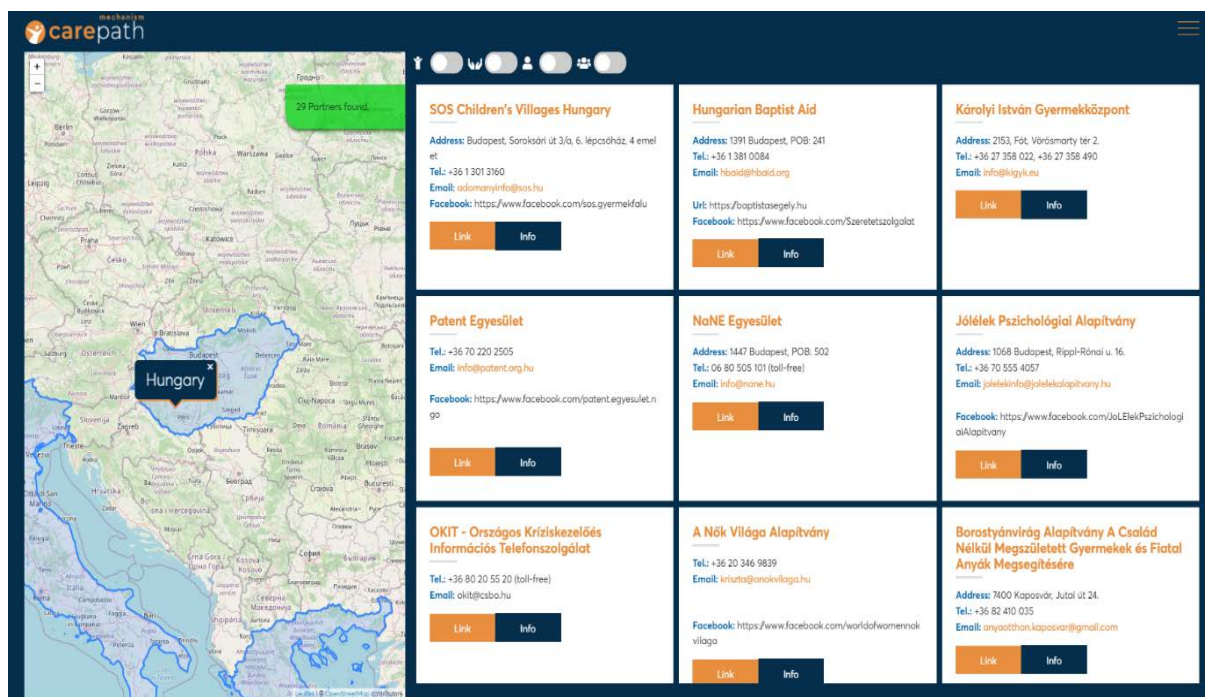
mechanism
carepath

+
−

29 Partners found.

Hungary

Leaflet | © OpenStreetMap contributors

SOS Children's Villages Hungary

Address: Budapest, Soroksári út 3/a, 6. lépcsőház, 4 emelet
Tel.: +36 1 301 3160
Email: adomanyinfo@sos.hu
Facebook: https:/www.facebook.com/sos.gyermekfalu

Link Info

Hungarian Baptist Aid

Address: 1391 Budapest, POB: 241
Tel.: +36 1 381 0084
Email: hbaid@hbaid.org

Url: https:/baptistasegely.hu
Facebook: https:/www.facebook.com/Szeretetszolgalat

Link Info

Károlyi István Gyermekközpont

Address: 2153, Fót, Vörösmarty tér 2.
Tel.: +36 27 358 022, +36 27 358 490
Email: info@kigyk.eu

Link Info

Patent Egyesület

Tel.: +36 70 220 2505
Email: info@patent.org.hu

Facebook: https:/www.facebook.com/patent.egyesulet.ngo

Link Info

NaNE Egyesület

Address: 1447 Budapest, POB: 502
Tel.: 06 80 505 101 (toll-free)
Email: info@nane.hu

Link Info

Jólélek Pszichológiai Alapítvány

Address: 1068 Budapest, Rippl-Rónai u. 16.
Tel.: +36 70 555 4057
Email: jolelekinfo@jolelekalapitvany.hu

Facebook: https:/www.facebook.com/JoLElekPszichologiaiAlapitvany

Link Info

OKIT - Országos Kríziskezelős Információs Telefonszolgálat

Tel.: +36 80 20 55 20 (toll-free)
Email: okit@csbo.hu

Link Info

A Nők Világa Alapítvány

Tel.: +36 20 346 9839
Email: kriszta@anokvilaga.hu

Facebook: https:/www.facebook.com/worldofwomennokvilaga

Link Info

Borostyánvirág Alapítvány A Család Nélkül Megszületett Gyermekek és Fiatal Anyák Megsegítésére

Address: 7400 Kaposvár, Jutai út 24.
Tel.: +36 82 410 035
Email: anyaotthon.kaposvar@gmail.com

Link Info